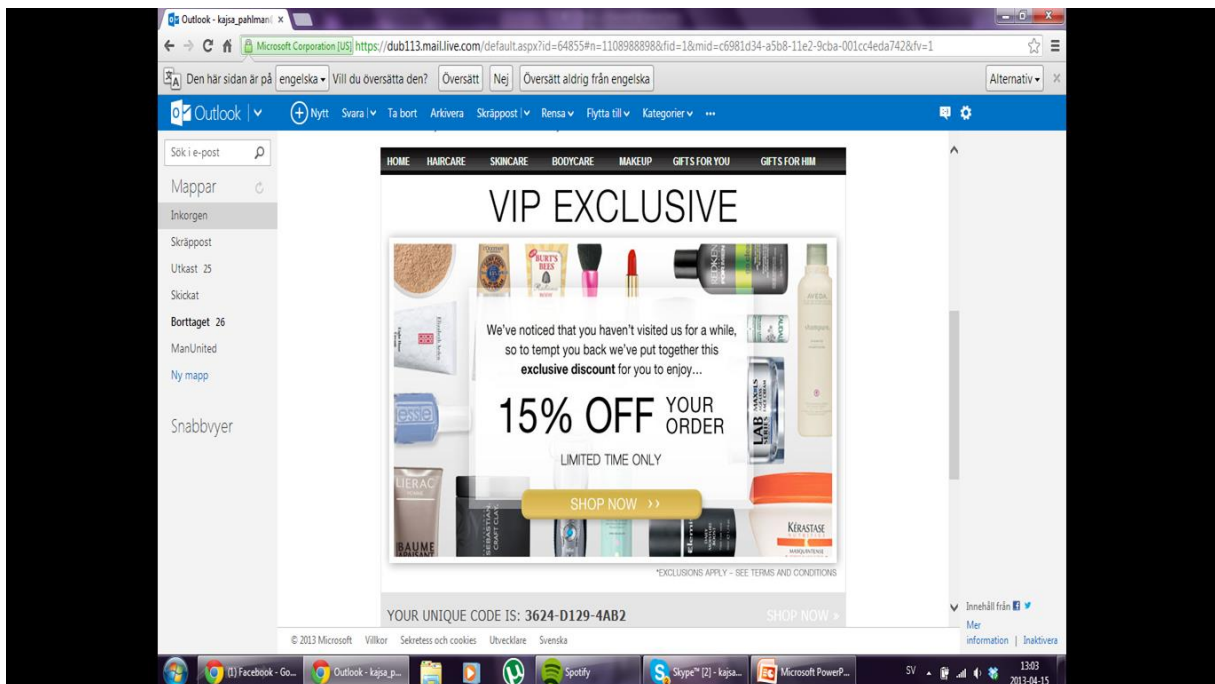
Outlook - kajsa_pahlman ×

Microsoft Corporation [US] https://dub113.mail.live.com/default.aspx?id=64855#n=1108988898&fid=1&mid=c6981d34-a5b8-11e2-9cba-001cc4eda742&fv=1

Den här sidan är på engelska ▾ Vill du översätta den? Översätt Nej Översätt aldrig från engelska Alternativ ▾

Outlook | ▾ Nytt Svara | ▾ Ta bort Arkivera Skräppost | ▾ Rensa ▾ Flytta till ▾ Kategorier ▾ •••

Sök i e-post

Mappar

Inkorgen

Skräppost

Utkast 25

Skickat

Borttaget 26

ManUnited

Ny mapp

Snabbvyer

HOME HAIRCARE SKINCARE BODYCARE MAKEUP GIFTS FOR YOU GIFTS FOR HIM

VIP EXCLUSIVE

We've noticed that you haven't visited us for a while, so to tempt you back we've put together this **exclusive discount** for you to enjoy...

15% OFF YOUR ORDER

LIMITED TIME ONLY

SHOP NOW ››

*EXCLUSIONS APPLY – SEE TERMS AND CONDITIONS

YOUR UNIQUE CODE IS: 3624-D129-4AB2

SHOP NOW ›

Innehåll från

Mer information | Inaktivera

© 2013 Microsoft Villkor Sekretess och cookies Utvecklare Svenska

(1) Facebook - Go... Outlook - kajsa_p... Spotify Skype™ [2] - kajsa... Microsoft PowerP... SV 13:03 2013-04-15